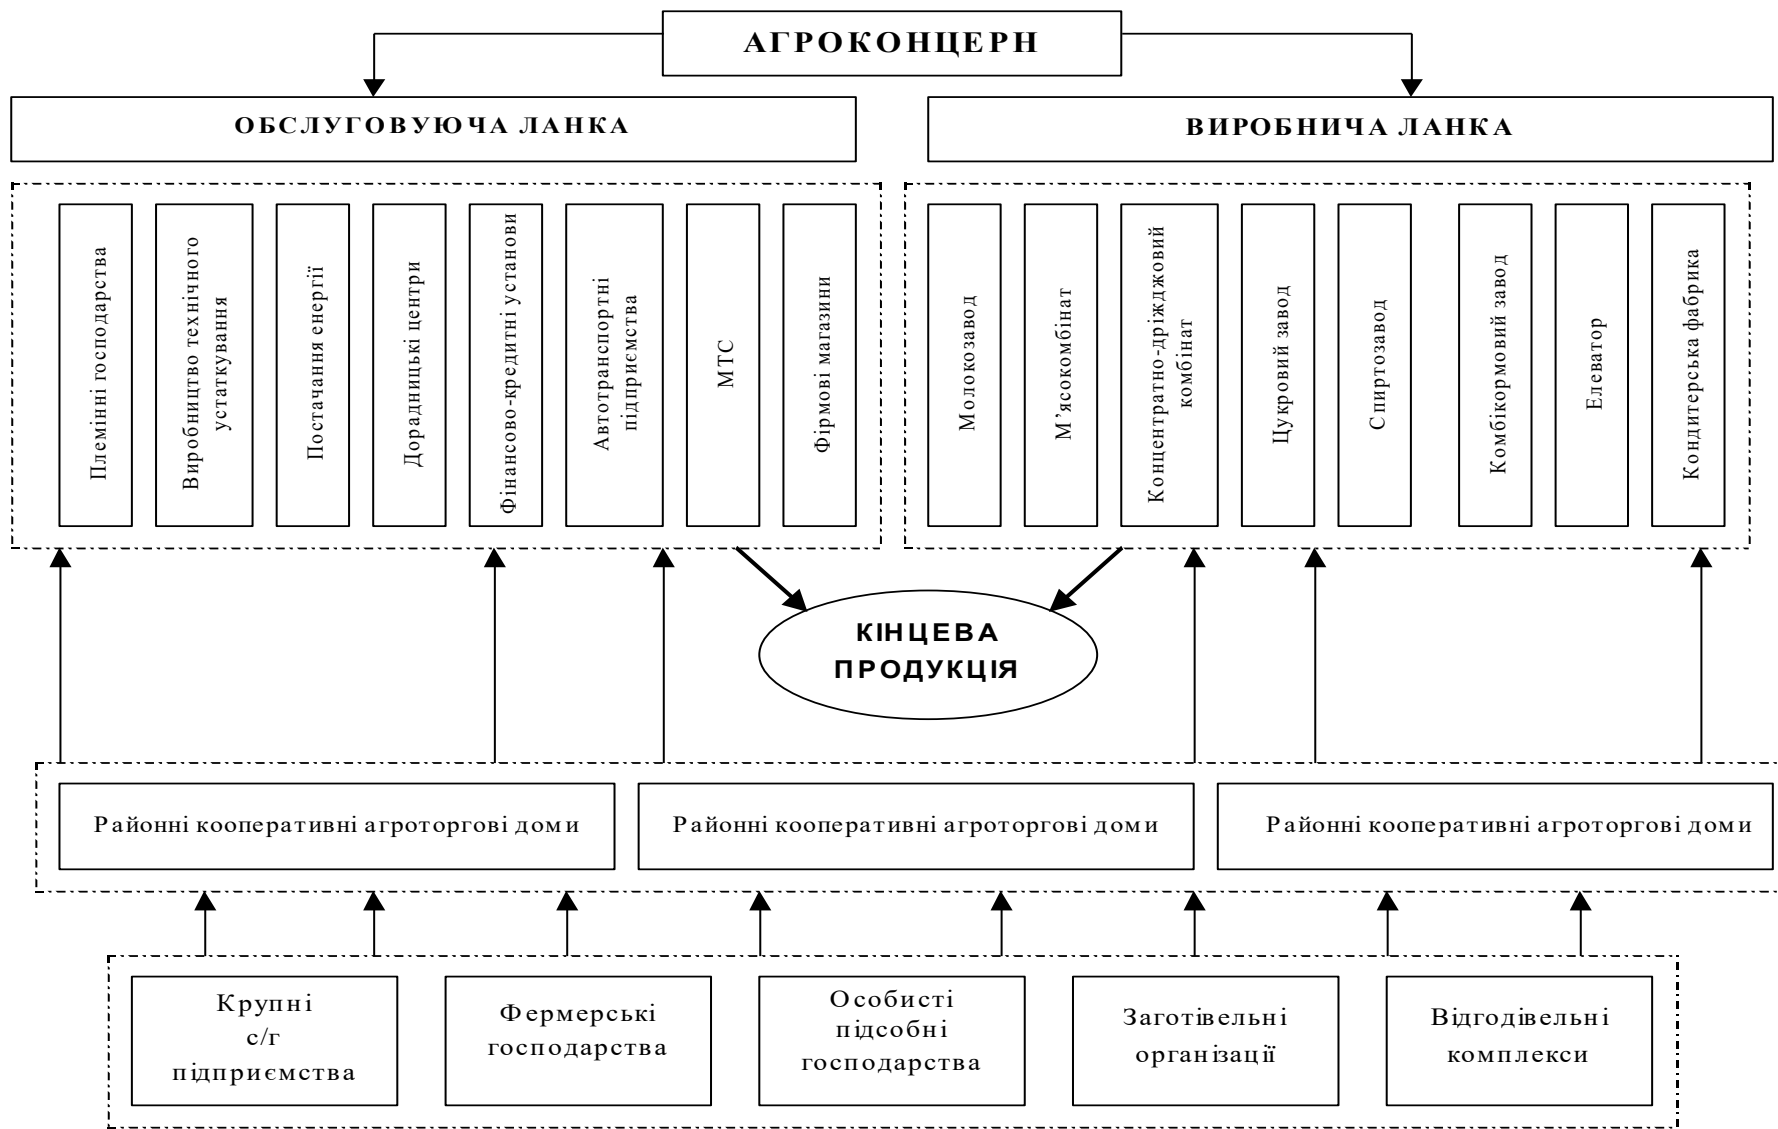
АГРОКОНЦЕРН

ОБСЛУГОВУЮЧА ЛАНКА

ВИРОБНИЧА ЛАНКА

Племінні господарства

Виробництво технічного устаткування

Постачання енергії

Дорадницькі центри

Фінансово-кредитні установи

Автотранспортні підприємства

МТС

Фірмові магазини

Молокозавод

М'ясокомбінат

Концентратно-дріджджовий комбінат

Цукровий завод

Спиртозавод

Комбікормовий завод

Елеватор

Кондитерська фабрика

КІНЦЕВА ПРОДУКЦІЯ

Районні кооперативні агроторгові доми

Районні кооперативні агроторгові доми

Районні кооперативні агроторгові доми

Крупні с/г підприємства

Фермерські господарства

Особисті підсобні господарства

Заготівельні організації

Відгодівельні комплекси